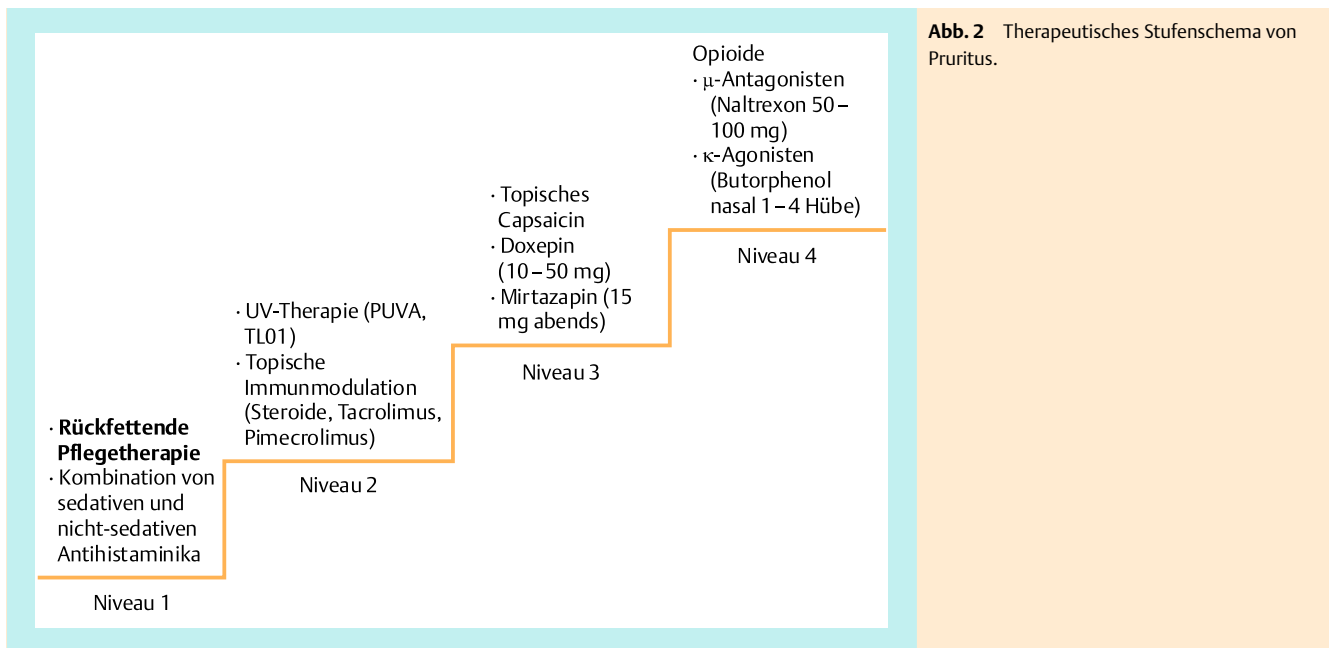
· **Rückfettende Pflegetherapie**
· Kombination von sedativen und nicht-sedativen Antihistaminika

Niveau 1

· UV-Therapie (PUVA, TL01)
· Topische Immunmodulation (Steroide, Tacrolimus, Pimecrolimus)

Niveau 2

· Topisches Capsaicin
· Doxepin (10 – 50 mg)
· Mirtazapin (15 mg abends)

Niveau 3

Opioide
· $\mu$-Antagonisten (Naltrexon 50 – 100 mg)
· $\kappa$-Agonisten (Butorphenol nasal 1 – 4 Hübe)

Niveau 4

**Abb. 2** Therapeutisches Stufenschema von Pruritus.